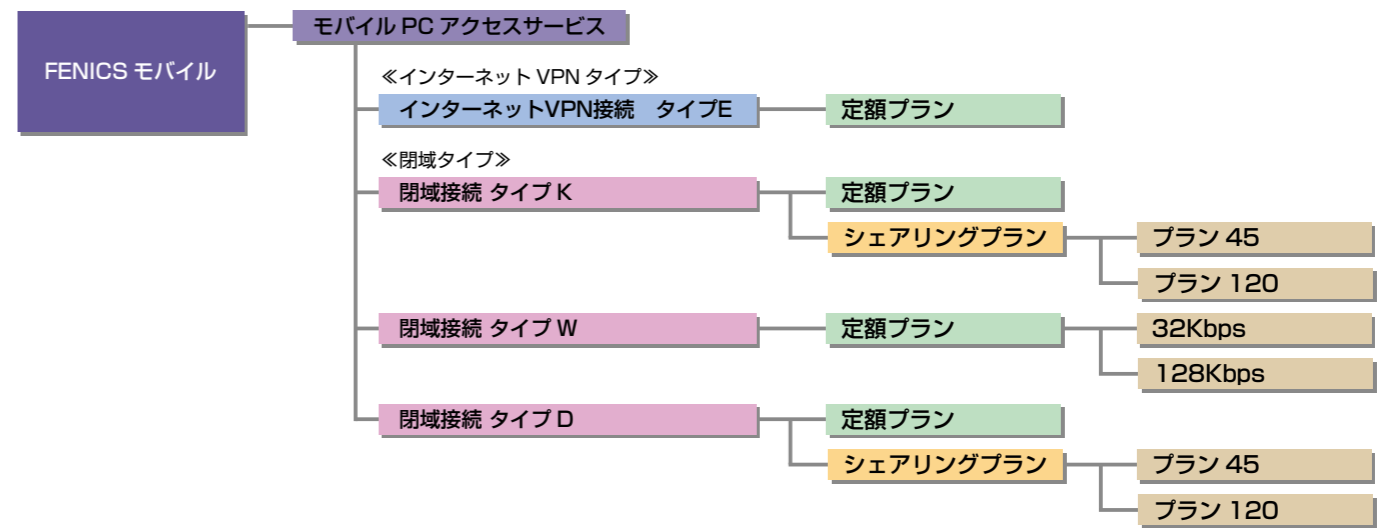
FENICS モバイル

モバイル PC アクセスサービス

≪インターネット VPN タイプ≫

インターネットVPN接続　タイプE

定額プラン

≪閉域タイプ≫

閉域接続 タイプ K

定額プラン

シェアリングプラン

プラン 45

プラン 120

閉域接続 タイプ W

定額プラン

32Kbps

128Kbps

閉域接続 タイプ D

定額プラン

シェアリングプラン

プラン 45

プラン 120